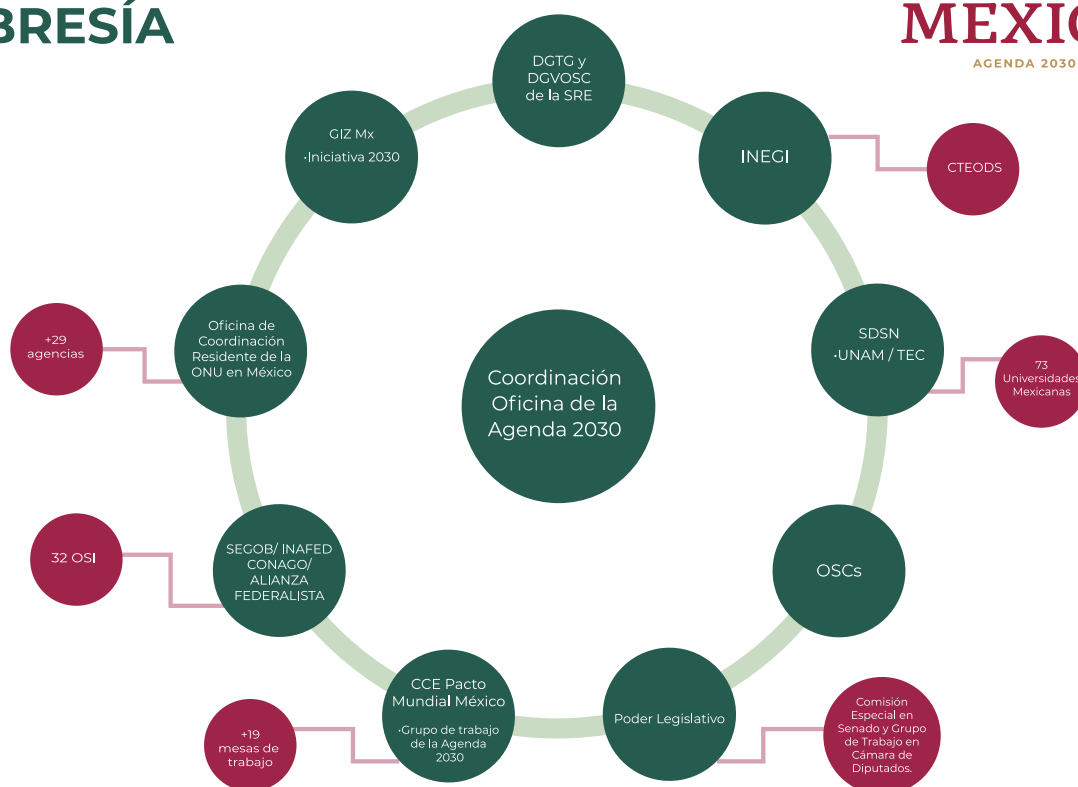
BRESÍA

MEXIC
AGENDA 2030

DGTG y DGVOSC de la SRE

GIZ Mx
·Iniciativa 2030

INEGI

CTEODS

Oficina de Coordinación Residente de la ONU en México

+29 agencias

SDSN
·UNAM / TEC

73 Universidades Mexicanas

Coordinación Oficina de la Agenda 2030

SEGOB/ INAFED CONAGO/ ALIANZA FEDERALISTA

32 OSI

OSCs

CCE Pacto Mundial México
·Grupo de trabajo de la Agenda 2030

+19 mesas de trabajo

Poder Legislativo

Comisión Especial en Senado y Grupo de Trabajo en Cámara de Diputados.